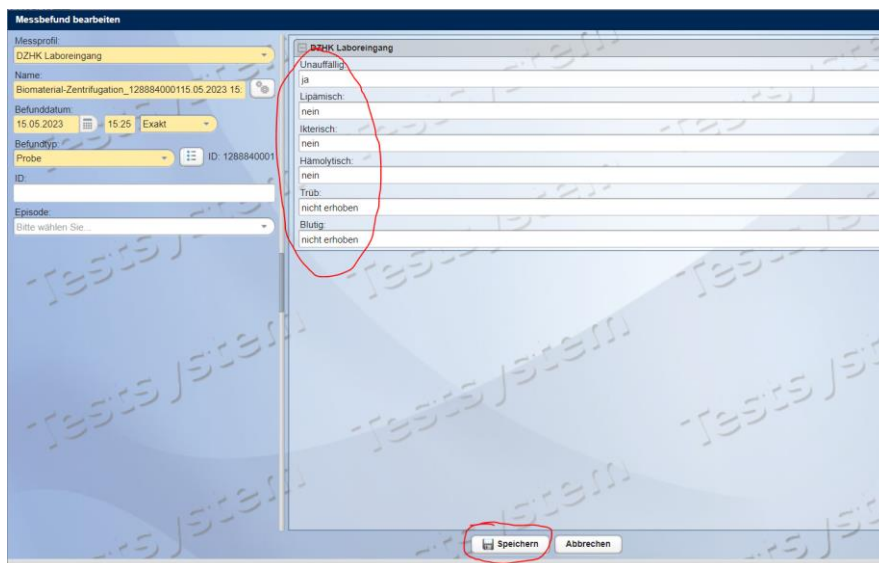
Messbefund bearbeiten

Messprofil:
DZHK Laboreingang

Name:
Biomaterial-Zentrifugation_128884000115.05.2023 15:

Befunddatum:
15.05.2023 15:25 Exakt

Befundtyp:
Probe ID: 1288840001

ID:

Episode:
Bitte wählen Sie...

DZHK Laboreingang

Unauffällig:
ja

Lipämisch:
nein

Ikterisch:
nein

Hämolytisch:
nein

Trüb:
nicht erhoben

Blutig:
nicht erhoben

Testsystem Testsystem Testsystem Testsystem Testsystem Testsystem Testsystem Testsystem

Speichern Abbrechen